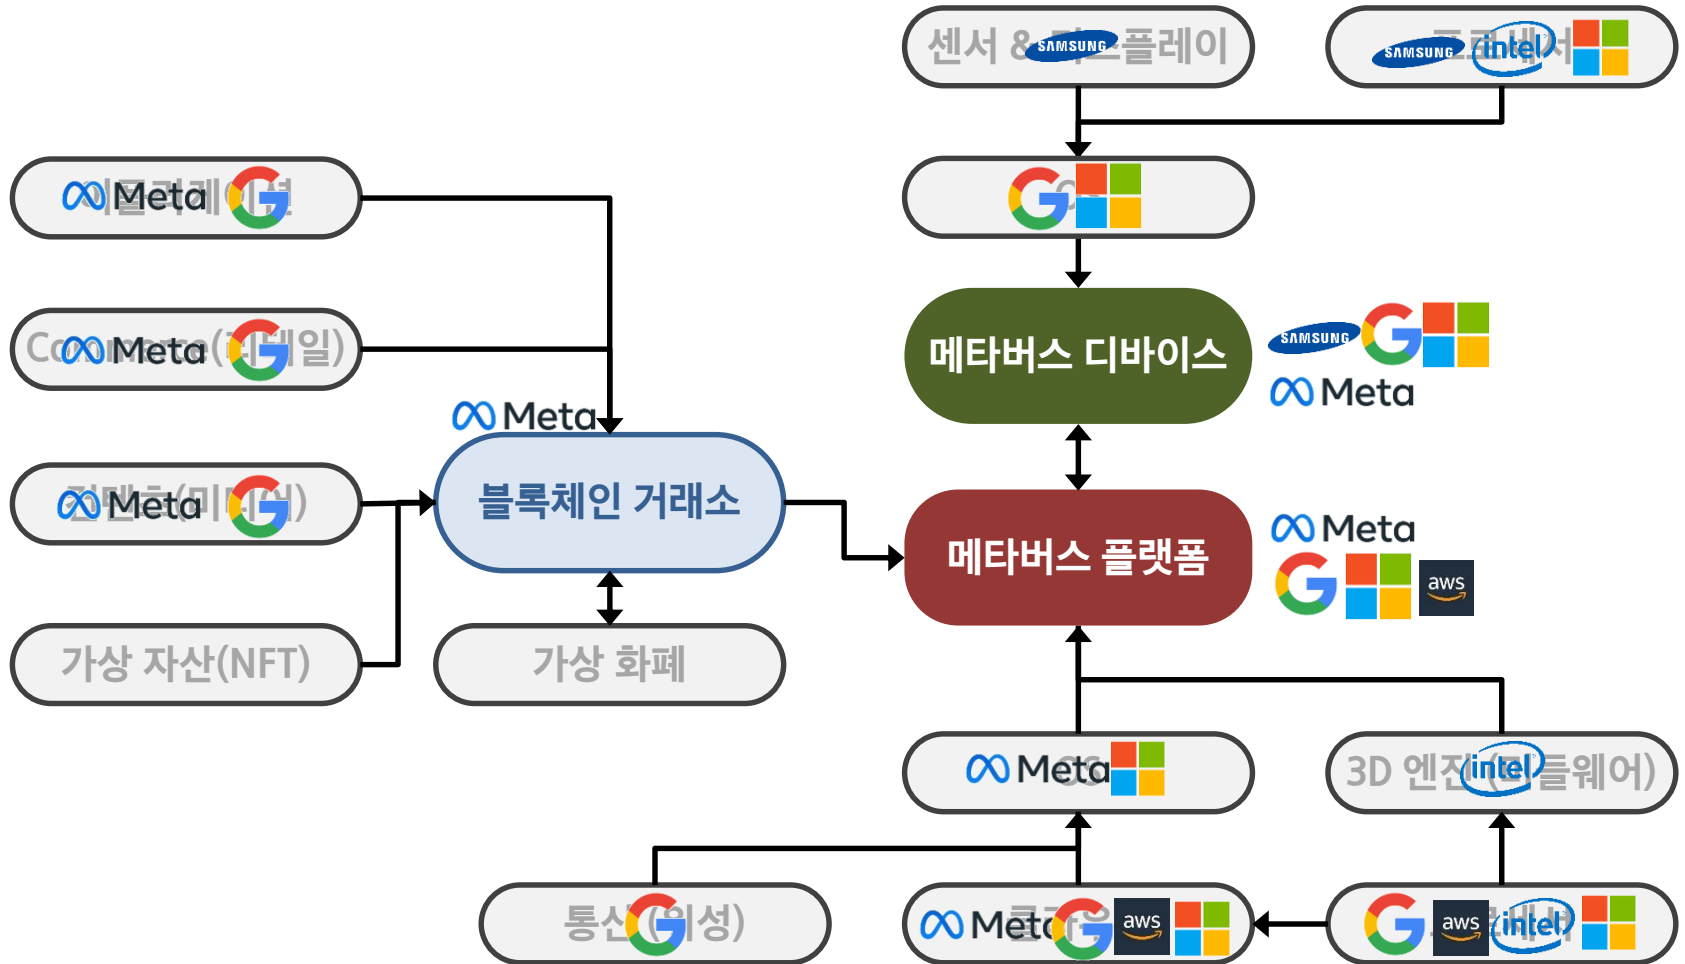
센서 & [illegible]플레이

SAMSUNG

SAMSUNG intel

Meta

Meta

Meta

Meta

메타버스 디바이스

SAMSUNG

Meta

블록체인 거래소

메타버스 플랫폼

Meta

aws

가상 자산(NFT)

가상 화폐

Meta

3D 엔진([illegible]툴웨어)

intel

통신(위성)

Meta

aws

aws

intel